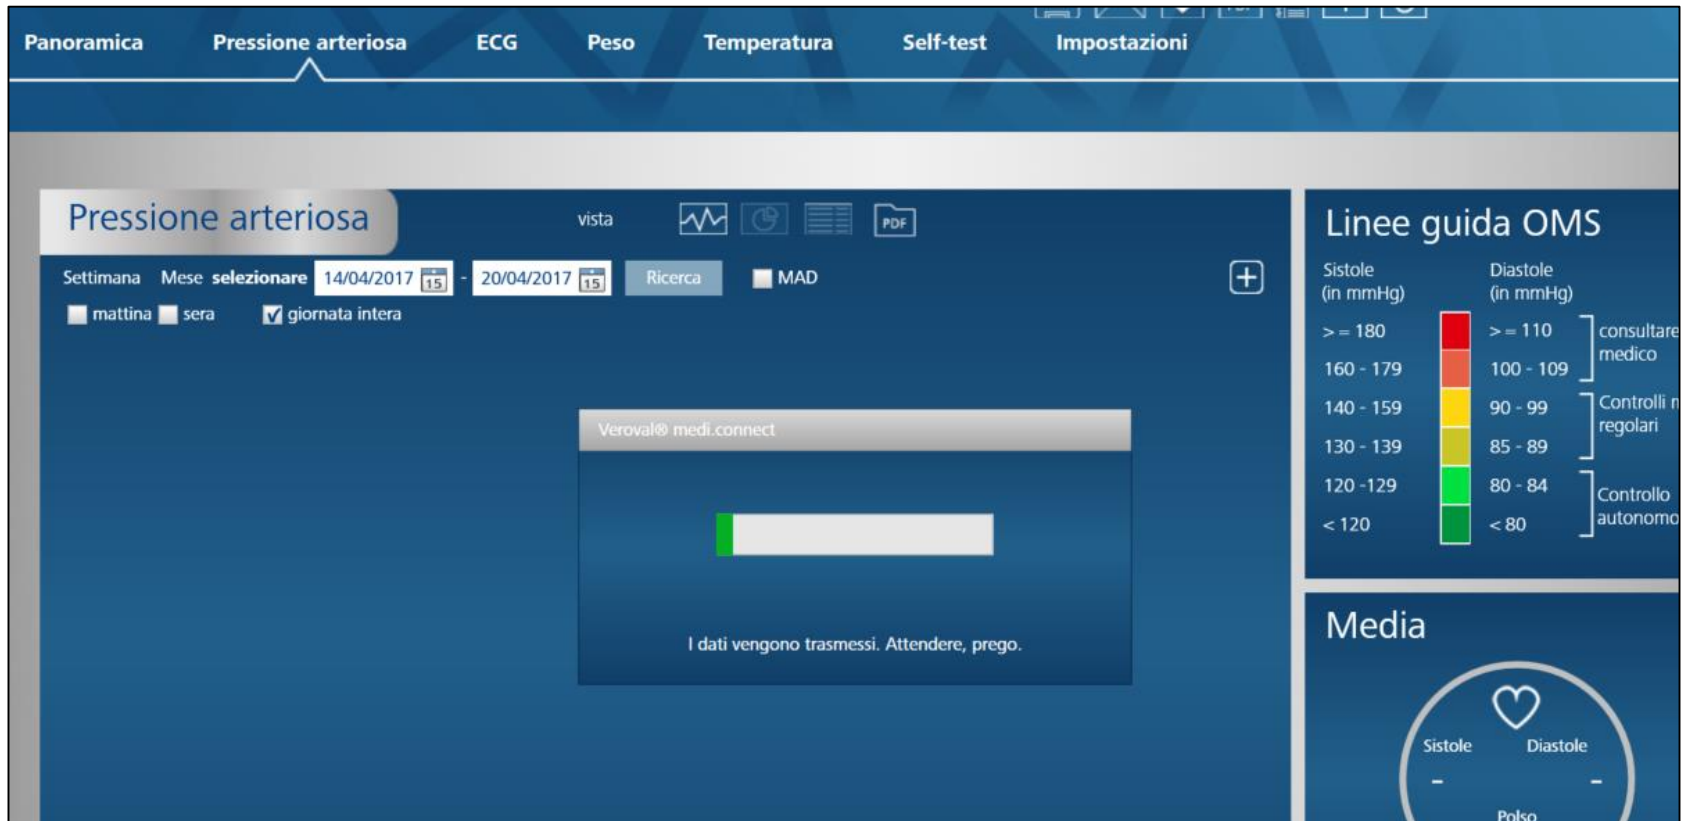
Panoramica Pressione arteriosa ECG Peso Temperatura Self-test Impostazioni

Pressione arteriosa

vista

PDF

Settimana Mese **selezionare** 14/04/2017 15 - 20/04/2017 15 Ricerca MAD

mattina sera giornata intera

Veroval® medi.connect

I dati vengono trasmessi. Attendere, prego.

Linee guida OMS

Sistole (in mmHg) | Diastole (in mmHg)

>= 180 | >= 110 | consultare medico
160 - 179 | 100 - 109
140 - 159 | 90 - 99 | Controlli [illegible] regolari
130 - 139 | 85 - 89
120 -129 | 80 - 84 | Controllo autonomo
< 120 | < 80

Media

Sistole Diastole

- -

Polso